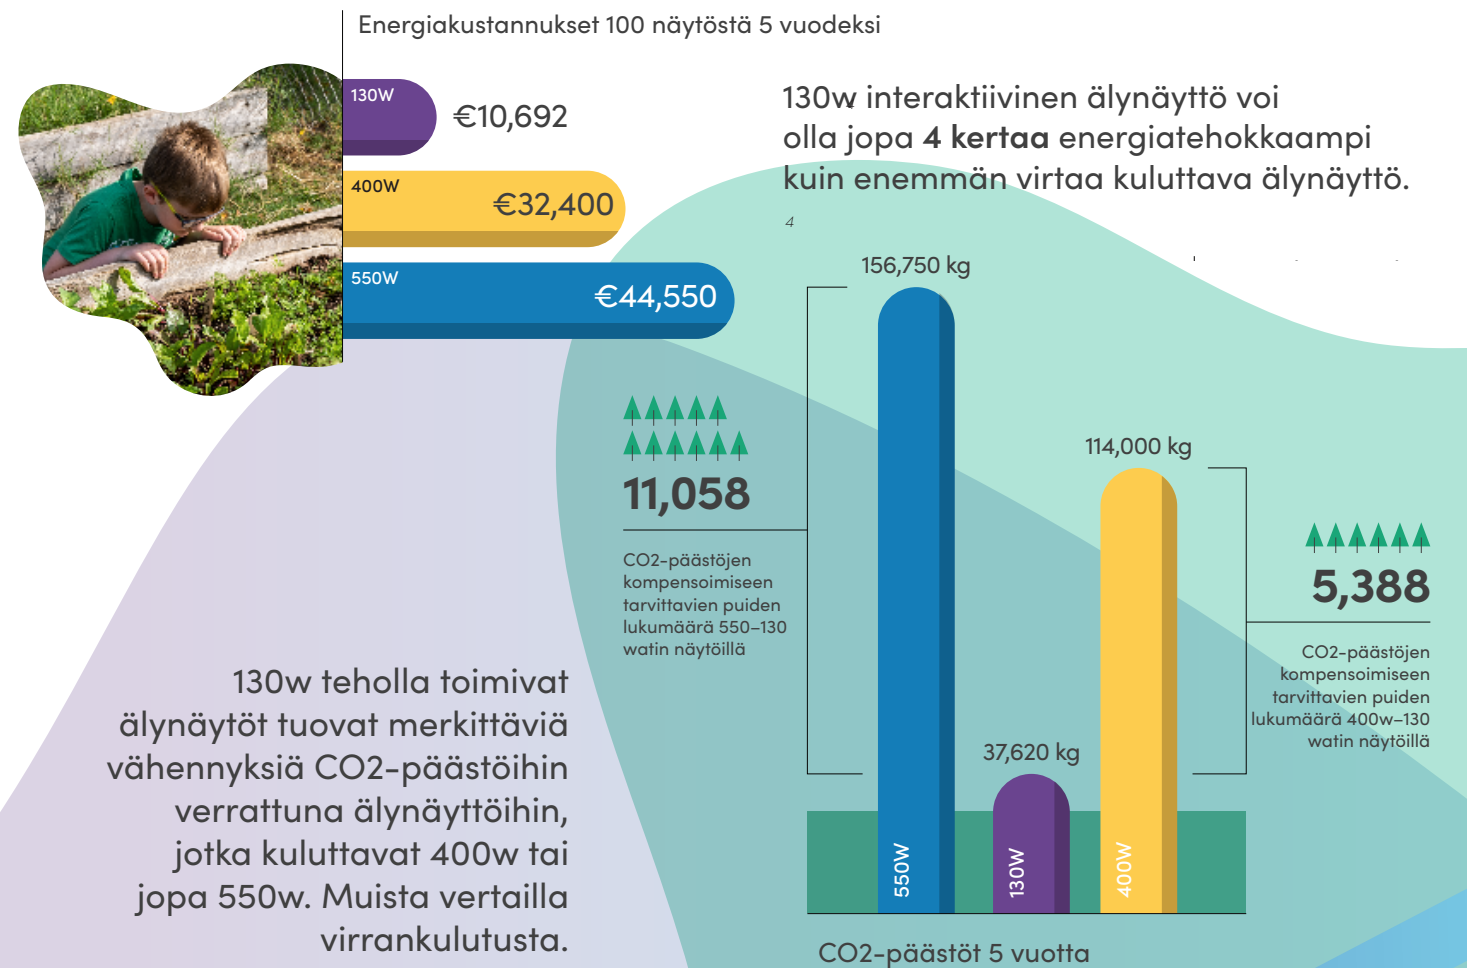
Energiakustannukset 100 näytöstä 5 vuodeksi

130W €10,692

400W €32,400

550W €44,550

130w interaktiivinen älynäyttö voi olla jopa **4 kertaa** energiatehokkaampi kuin enemmän virtaa kuluttava älynäyttö.

4

156,750 kg

11,058

CO2-päästöjen kompensoimiseen tarvittavien puiden lukumäärä 550–130 watin näytöillä

114,000 kg

5,388

CO2-päästöjen kompensoimiseen tarvittavien puiden lukumäärä 400w–130 watin näytöillä

37,620 kg

550W

130W

400W

CO2-päästöt 5 vuotta

130w teholla toimivat älynäytöt tuovat merkittäviä vähennyksiä CO2-päästöihin verrattuna älynäyttöihin, jotka kuluttavat 400w tai jopa 550w. Muista vertailla virrankulutusta.